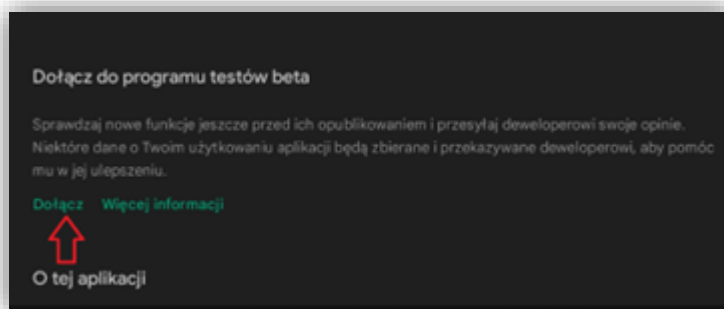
Dołącz do programu testów beta

Sprawdzaj nowe funkcje jeszcze przed ich opublikowaniem i przesyłaj deweloperowi swoje opinie. Niektóre dane o Twoim użytkowaniu aplikacji będą zbierane i przekazywane deweloperowi, aby pomóc mu w jej ulepszeniu.

Dołącz Więcej informacji

O tej aplikacji